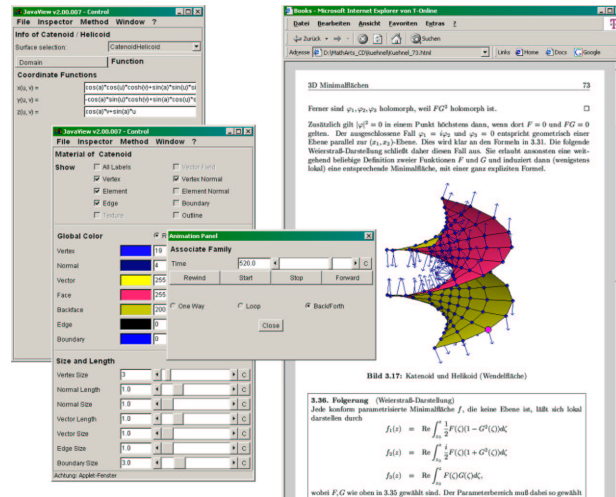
JavaView v2.00.007 - Control
File Inspector Method Window ?
Info of Catenoid / Helicoid
Surface selection CatenoidHelicoid
Domain Function
Coordinate Functions
x(u, v) = cos(a)*cos(u)*cosh(v)+sin(a)*sin(u)*si
y(u, v) = -cos(a)*sin(u)*cosh(v)+sin(a)*cos(u)*s
z(u, v) = cos(a)*v+sin(a)*u

JavaView v2.00.007 - Control
File Inspector Method Window ?
Material of Catenoid
Show All Labels Vector Field
Vertex Vertex Normal
Element Element Normal
Edge Boundary
Texture Outline
Global Color
Vertex
Normal 4
Vector 255
Face 255
Backface 200
Edge 0
Boundary 0
Size and Length
Vertex Size 3 C
Normal Length 1.0 C
Normal Size 1.0 C
Vector Length 1.0 C
Vector Size 1.0 C
Edge Size 1.0 C
Boundary Size 3.0 C
Achtung: Applet-Fenster

Animation Panel
Associate Family
Time 520.0 C
Rewind Start Stop Forward
One Way Loop Back/Forth
Close

Books - Microsoft Internet Explorer von T-Online
Datei Bearbeiten Ansicht Favoriten Extras ?
Zurück Suchen
Adresse D:\MathArts_CD\kuehnel\kuehnel_73.html
Links Home Docs

3D Minimalflächen 73

Ferner sind $\varphi_1, \varphi_2, \varphi_3$ holomorph, weil $FG^2$ holomorph ist. □

Zusätzlich gilt $|\varphi|^2 = 0$ in einem Punkt höchstens dann, wenn dort $F = 0$ und $FG = 0$ gelten. Der ausgeschlossene Fall $\varphi_1 = i\varphi_2$ und $\varphi_3 = 0$ entspricht geometrisch einer Ebene parallel zur $(x_1, x_2)$-Ebene. Dies wird klar an den Formeln in 3.31. Die folgende Weierstraß-Darstellung schließt daher diesen Fall aus. Sie erlaubt ansonsten eine weitgehend beliebige Definition zweier Funktionen $F$ und $G$ und induziert dann (wenigstens lokal) eine entsprechende Minimalfläche, mit einer ganz expliziten Formel.

Bild 3.17: Katenoid und Helikoid (Wendelfläche)

3.36. Folgerung (Weierstraß-Darstellung)
Jede konform parametrisierte Minimalfläche $f$, die keine Ebene ist, läßt sich lokal darstellen durch

$f_1(z) = \text{Re} \int_{z_0}^{z} \frac{1}{2}F(\zeta)(1 - G^2(\zeta))d\zeta$

$f_2(z) = \text{Re} \int_{z_0}^{z} \frac{i}{2}F(\zeta)(1 + G^2(\zeta))d\zeta$

$f_3(z) = \text{Re} \int_{z_0}^{z} F(\zeta)G(\zeta)d\zeta,$

wobei $F, G$ wie oben in 3.35 gewählt sind. Der Parameterbereich muß dabei so gewählt